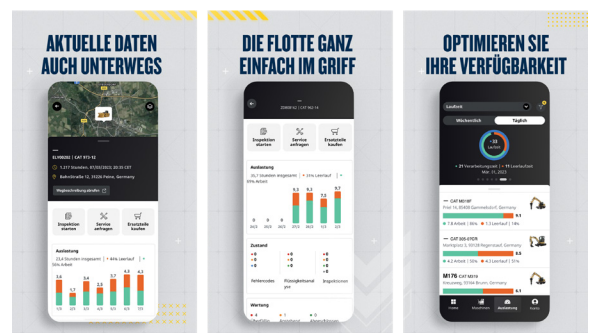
AKTUELLE DATEN AUCH UNTERWEGS

SL908282 | CAT 973-12

1.237 Stunden, 07/02/2022, 20:35 CET

Bahnstraße 12, 31226 Peine, Germany

Wegbeschreibung abrufen

Inspektion starten

Service anfragen

Ersatzteile kaufen

Auslastung

23,6 Stunden insgesamt | 44% Leerlauf | 56% Arbeit

3.6 3.4 3.6 3.7 4.2 4.3

DIE FLOTTE GANZ EINFACH IM GRIFF

ZEB00142 | CAT 962-14

Inspektion starten

Service anfragen

Ersatzteile kaufen

Auslastung

26,7 Stunden insgesamt | 31% Leerlauf | 69% Arbeit

5.3 5.3 5.5 5.7

Zustand

Fehlercodes

Flüssigkeitsanalyse

Inspektionen

Wartung

OPTIMIEREN SIE IHRE VERFÜGBARKEIT

Laufzeit

Wöchentlich

Täglich

33 Laufzeit

21 Verarbeitungszeit | 11 Leerlauf

Mar. 21, 2022

CAT M318F

9.1

CAT 305-07CR

8.5

M176 CAT M318

8.1

Home

Maschinen

Auslastung

Konto